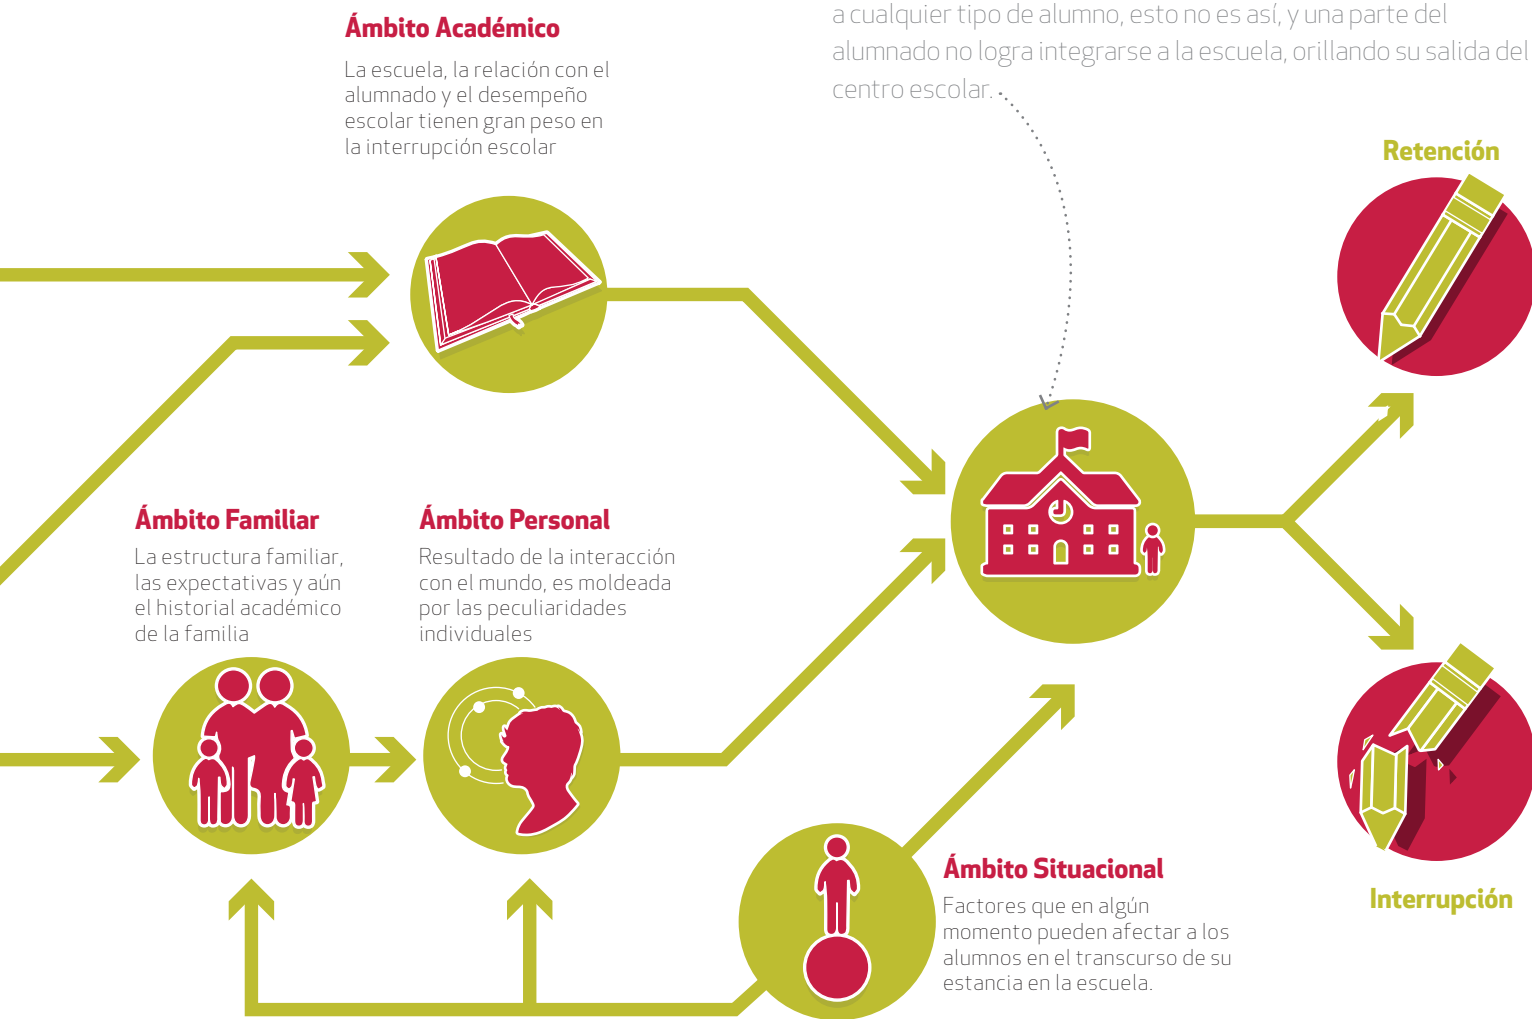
a cualquier tipo de alumno, esto no es así, y una parte del alumnado no logra integrarse a la escuela, orillando su salida del centro escolar.

Ámbito Académico

La escuela, la relación con el alumnado y el desempeño escolar tienen gran peso en la interrupción escolar

Retención

Ámbito Familiar

La estructura familiar, las expectativas y aún el historial académico de la familia

Ámbito Personal

Resultado de la interacción con el mundo, es moldeada por las peculiaridades individuales

Ámbito Situacional

Factores que en algún momento pueden afectar a los alumnos en el transcurso de su estancia en la escuela.

Interrupción